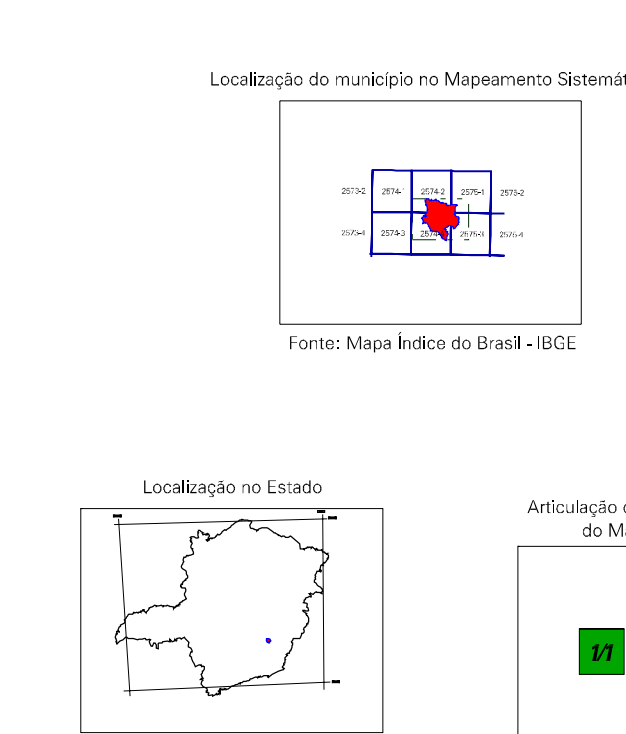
Localização do município no Mapeamento Sistemát

2573-2 2574-1 2574-2 2575-1 2575-2
2573-4 2574-3 2574-4 2575-3 2575-4

Fonte: Mapa Índice do Brasil - IBGE

Localização no Estado

Articulação
do M

1/1